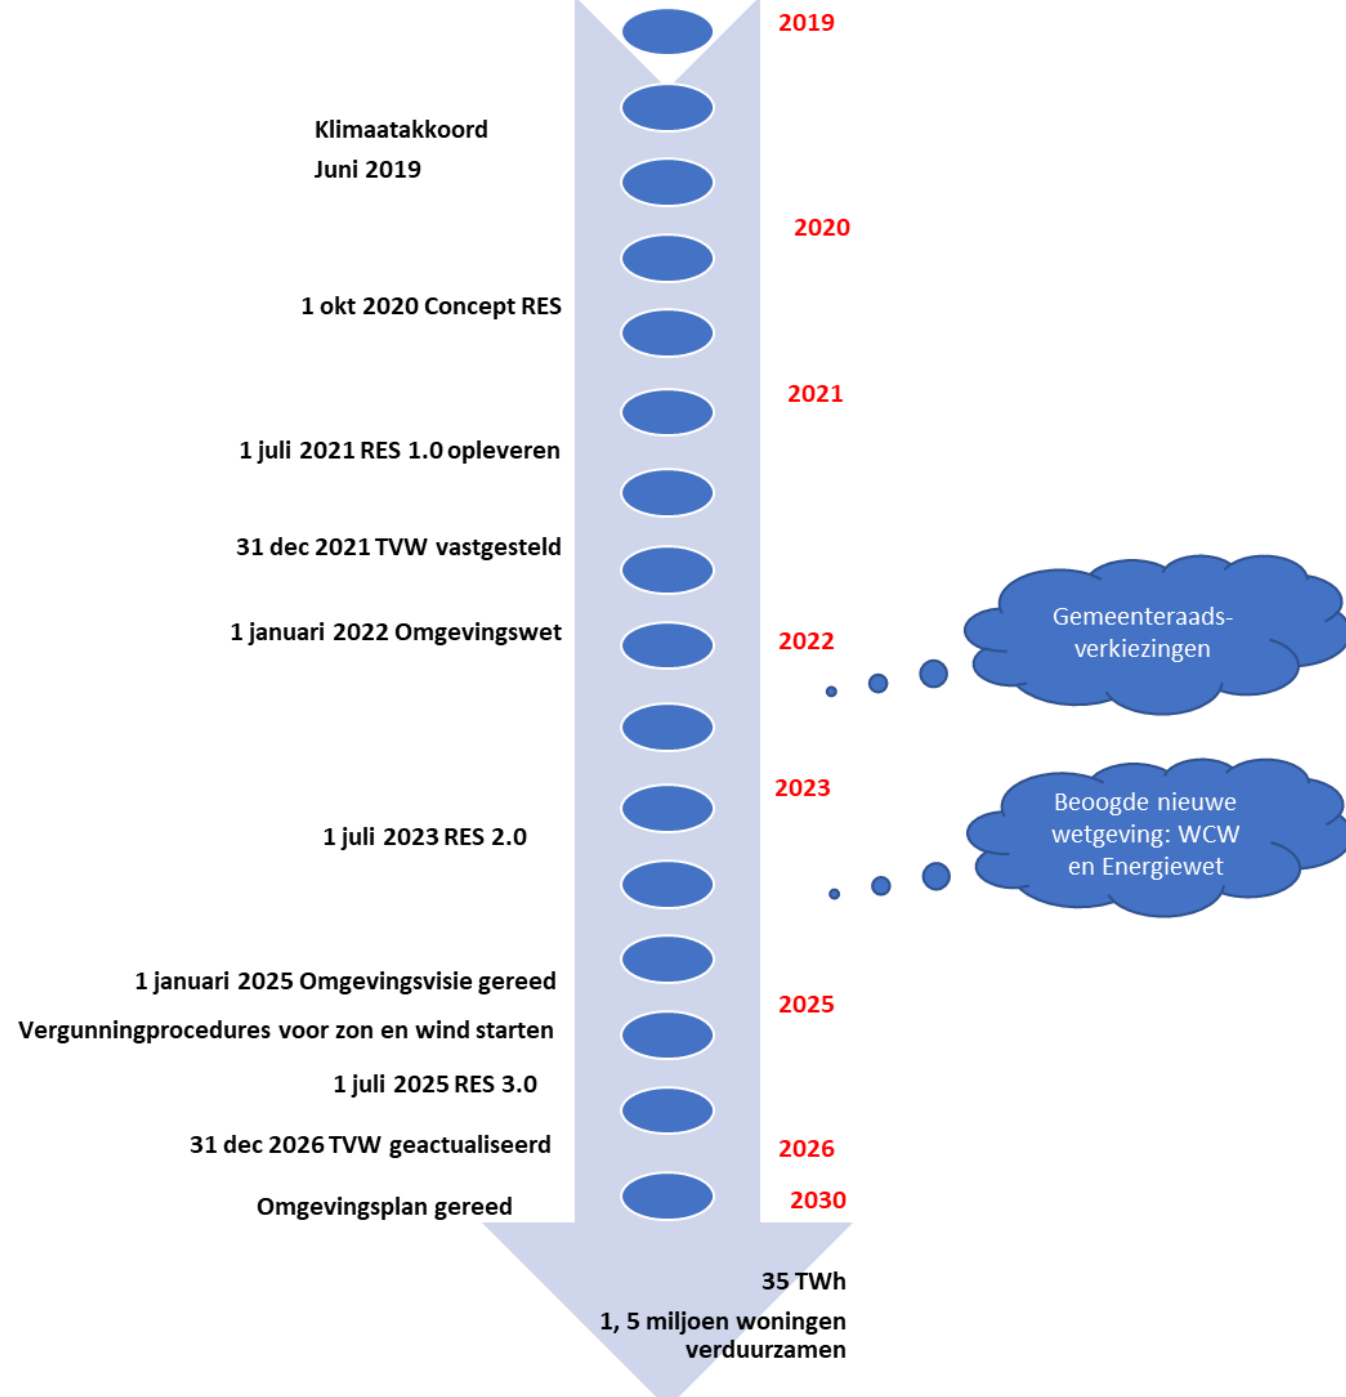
2019

Klimaatakkoord
Juni 2019

2020

1 okt 2020 Concept RES

2021

1 juli 2021 RES 1.0 opleveren

31 dec 2021 TVW vastgesteld

Gemeenteraads-verkiezingen

1 januari 2022 Omgevingswet

2022

2023

Beoogde nieuwe wetgeving: WCW en Energiewet

1 juli 2023 RES 2.0

1 januari 2025 Omgevingsvisie gereed

Vergunningprocedures voor zon en wind starten

2025

1 juli 2025 RES 3.0

31 dec 2026 TVW geactualiseerd

2026

Omgevingsplan gereed

2030

35 TWh

1, 5 miljoen woningen verduurzamen